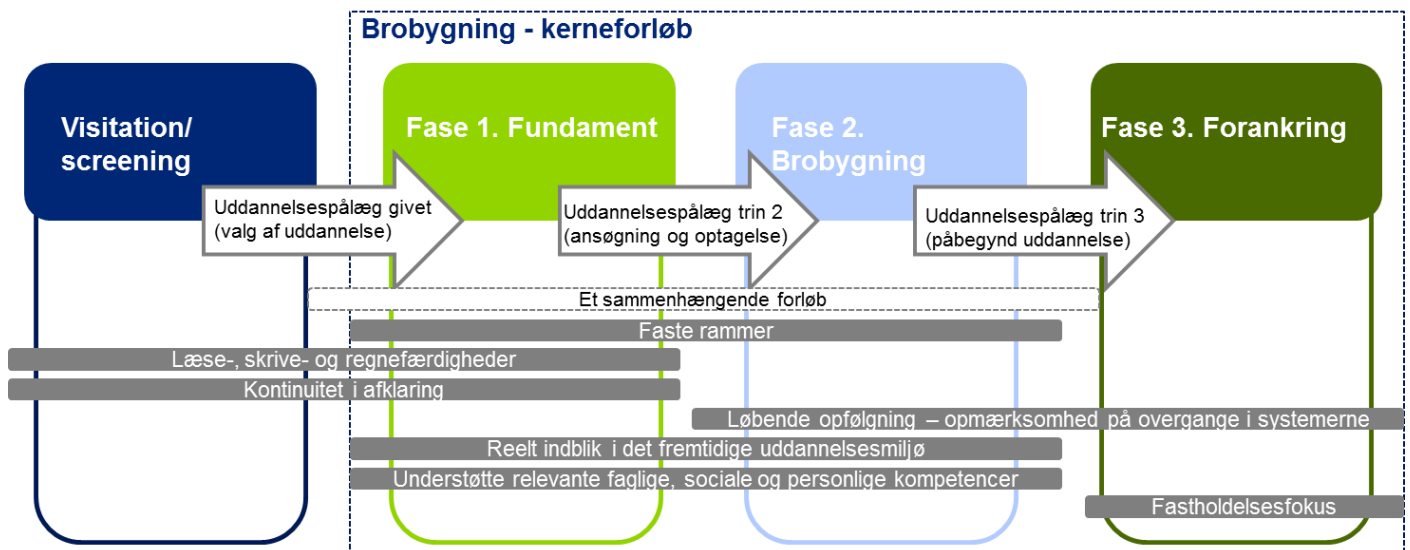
Brobygning - kerneforløb

Visitation/ screening

Fase 1. Fundament

Fase 2. Brobygning

Fase 3. Forankring

Uddannelsespålæg givet (valg af uddannelse)

Uddannelsespålæg trin 2 (ansøgning og optagelse)

Uddannelsespålæg trin 3 (påbegynd uddannelse)

Et sammenhængende forløb

Faste rammer

Læse-, skrive- og regnefærdigheder

Kontinuitet i afklaring

Løbende opfølgning – opmærksomhed på overgange i systemerne

Reelt indblik i det fremtidige uddannelsesmiljø

Understøtte relevante faglige, sociale og personlige kompetencer

Fastholdelsesfokus